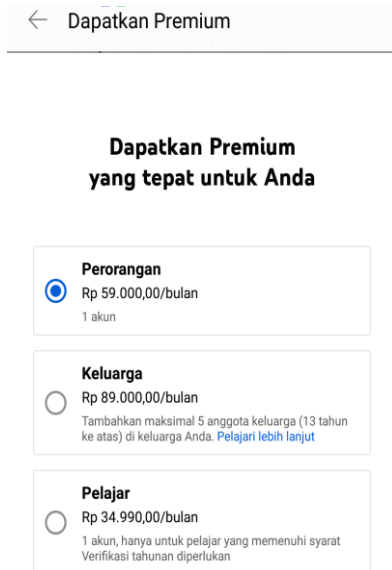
Dapatkan Premium

Dapatkan Premium yang tepat untuk Anda

Perorangan
Rp 59.000,00/bulan
1 akun

Keluarga
Rp 89.000,00/bulan
Tambahkan maksimal 5 anggota keluarga (13 tahun ke atas) di keluarga Anda. Pelajari lebih lanjut

Pelajar
Rp 34.990,00/bulan
1 akun, hanya untuk pelajar yang memenuhi syarat
Verifikasi tahunan diperlukan